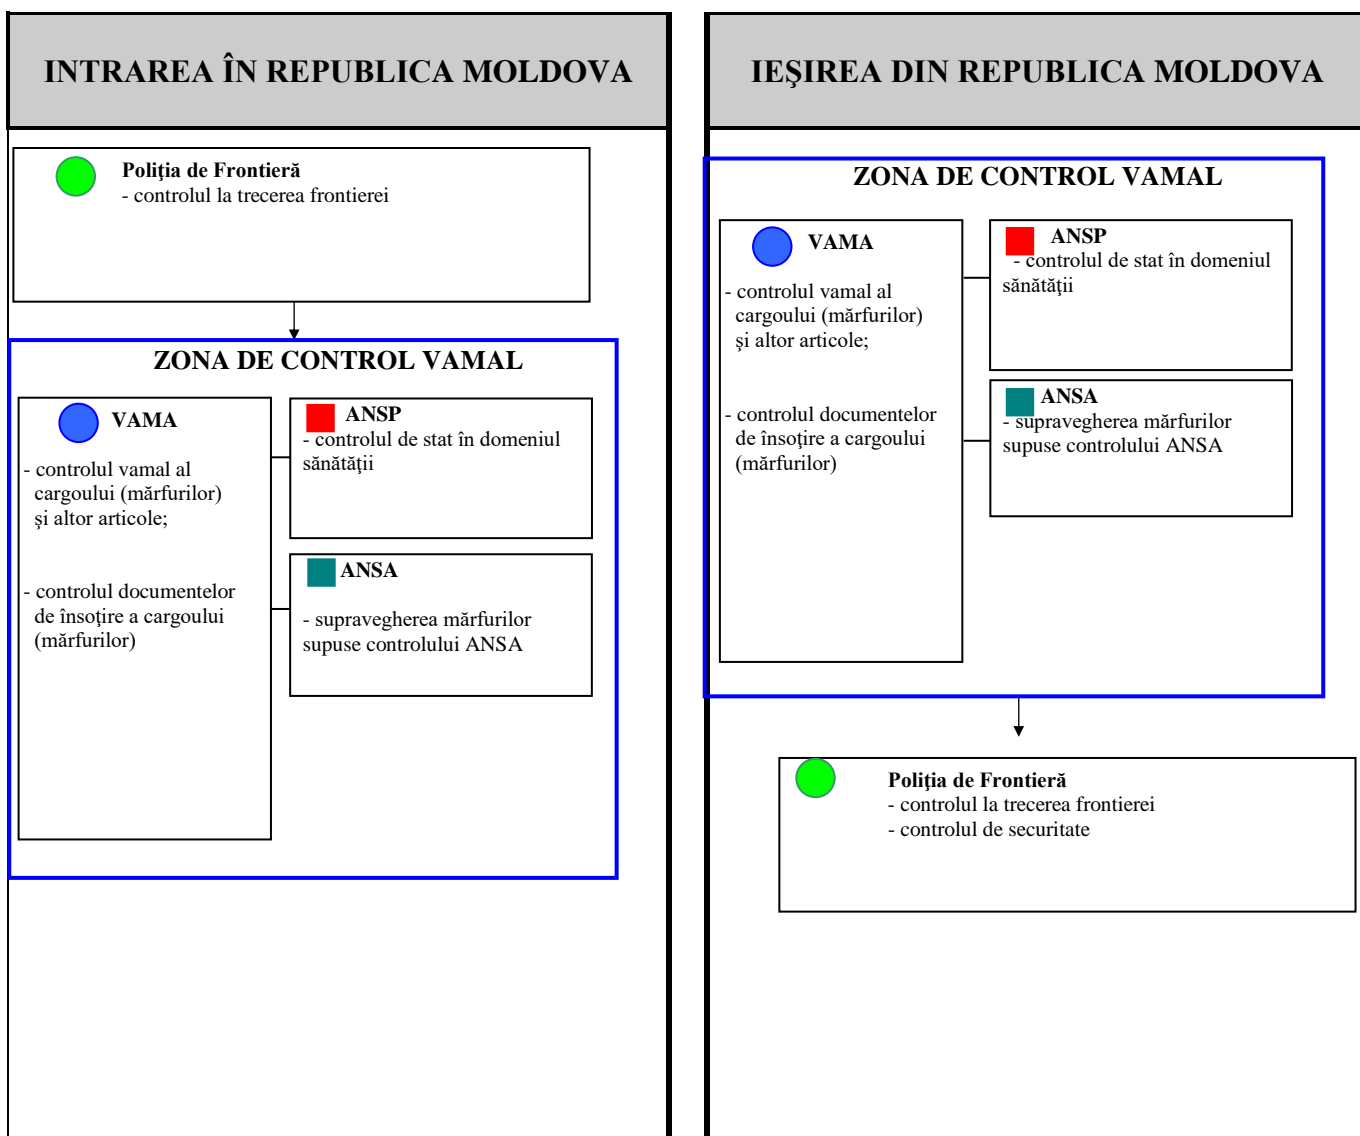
INTRAREA ÎN REPUBLICA MOLDOVA

Poliţia de Frontieră
- controlul la trecerea frontierei

ZONA DE CONTROL VAMAL

VAMA
- controlul vamal al cargoului (mărfurilor) şi altor articole;

- controlul documentelor de însoţire a cargoului (mărfurilor)

ANSP
- controlul de stat în domeniul sănătăţii

ANSA
- supravegherea mărfurilor supuse controlului ANSA

IEŞIREA DIN REPUBLICA MOLDOVA

ZONA DE CONTROL VAMAL

VAMA
- controlul vamal al cargoului (mărfurilor) şi altor articole;

- controlul documentelor de însoţire a cargoului (mărfurilor)

ANSP
- controlul de stat în domeniul sănătăţii

ANSA
- supravegherea mărfurilor supuse controlului ANSA

Poliţia de Frontieră
- controlul la trecerea frontierei
- controlul de securitate